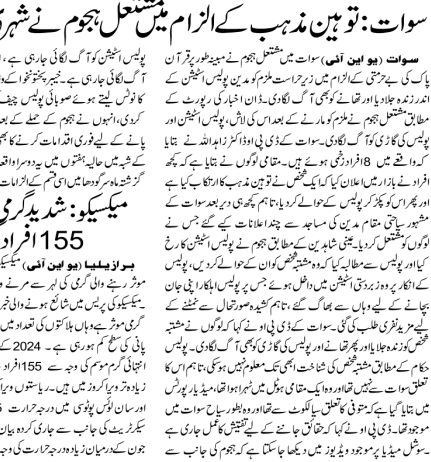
سوات: توہین مذہب کے الزام میں مشتعل ہجوم نے شہری

سوات (یو این آئی) سوات میں مشتعل ہجوم نے مبینہ طور پر قرآن پاک کی بےحرمتی کے الزام میں زیر حراست ملزم کو مدین پولیس اسٹیشن کے اندر زندہ جلادیا اور تھانے کو بھی آگ لگادی۔ ڈان اخبار کی رپورٹ کے مطابق مشتعل ہجوم نے ملزم کو مارنے کے بعد اس کی لاش، پولیس اسٹیشن اور پولیس کی گاڑی کو آگ لگادی۔ سوات کے ڈی پی او ڈاکٹر زاہد اللہ نے بتایا کہ واقعے میں 8 افراد زخمی ہوئے ہیں۔ مقامی لوگوں نے بتایا ہے کہ کچھ افراد نے بازار میں اعلان کیا کہ ایک شخص نے توہین مذہب کا ارتکاب کیا ہے اور پھر اس کو پکڑ کر پولیس کے حوالے کردیا۔ تاہم کچھ ہی دیر بعد سوات کے مشہور سیاحتی مقام مدین کی مساجد سے چند اعلانات کیے گئے جس نے لوگوں کو مشتعل کردیا۔ عینی شاہدین کے مطابق ہجوم نے پولیس اسٹیشن کا رخ کیا اور پولیس سے مطالبہ کیا کہ مبینہ شخص کو ان کے حوالے کردیں، پولیس کے انکار پر وہ زبردستی اسٹیشن میں داخل ہوئے جس پر پولیس اہلکار اپنی جان بچانے کے لیے وہاں سے بھاگ گئے۔ تاہم کشیدہ صورتحال سے نمٹنے کے لیے مزید نفری طلب کی گئی۔ سوات کے ڈی پی او نے کہا کہ لوگوں نے مبینہ شخص کو زندہ جلادیا اور تھانے اور پولیس کی گاڑی کو بھی آگ لگادی۔ پولیس حکام کے مطابق مبینہ شخص کی شناخت ابھی تک معلوم نہیں ہوسکی، تاہم اس کا تعلق سوات سے نہیں تھا اور وہ ایک مقامی ہوٹل میں ٹھہرا ہوا تھا۔ میڈیا رپورٹس میں بتایا گیا ہے کہ متوفی کا تعلق سیالکوٹ سے تھا اور وہ بطور سیاح سوات میں موجود تھا۔ ڈی پی او نے کہا کہ حقائق جاننے کے لیے تفتیش کا عمل جاری ہے سوشل میڈیا پر موجود ویڈیوز میں دیکھا جاسکتا ہے کہ ہجوم کی جانب سے

پولیس اسٹیشن کو آگ لگائی جارہی ہے، آگ لگائی جارہی ہے۔ خیبر پختونخوا کا نوٹس لیتے ہوئے صوبائی پولیس چیف گردی، انہوں نے ہجوم کے حملے کے بعد پانے کے لیے فوری اقدامات کرنے کا کے شہر میں حالیہ ہفتوں میں دوسرا واقعہ گزشتہ ماہ سرگودھا میں اسی قسم کے الزامات

میکسیکو: شدید گرمی
155 افراد

برازیلیا (یو این آئی) میکسیکو موسم سے ہونے والی گرمی کی لہر سے مرنے میکسیکو پولیس میں شاہ ہونے والی خبر گرمی موسم سے وہاں بالٹکوں کی تعداد میں پانی کی سطح کم ہو رہی ہے۔ 2024 کے انتہائی گرم موسم کی وجہ سے 155 افراد زیادہ تر وہاں کے دور افتادہ علاقوں میں ہیں۔ ریاستوں اور سان لوئس پوٹوسی میں درجہ حرارت سیکریٹریٹ کی جانب سے جاری کردہ بیان جون کے درمیان زیادہ درجہ حرارت کی وجہ